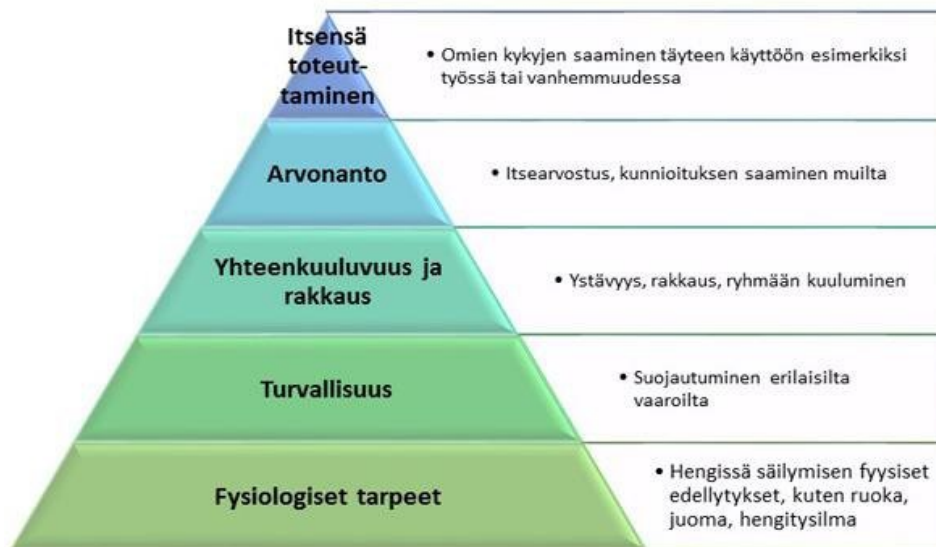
Itsensä toteuttaminen

• Omien kykyjen saaminen täyteen käyttöön esimerkiksi työssä tai vanhemmuudessa

Arvonanto

• Itsearvostus, kunnioituksen saaminen muilta

Yhteenkuuluvuus ja rakkaus

• Ystävyys, rakkaus, ryhmään kuuluminen

Turvallisuus

• Suojautuminen erilaisilta vaaroilta

Fysiologiset tarpeet

• Hengissä säilymisen fyysiset edellytykset, kuten ruoka, juoma, hengitysilma